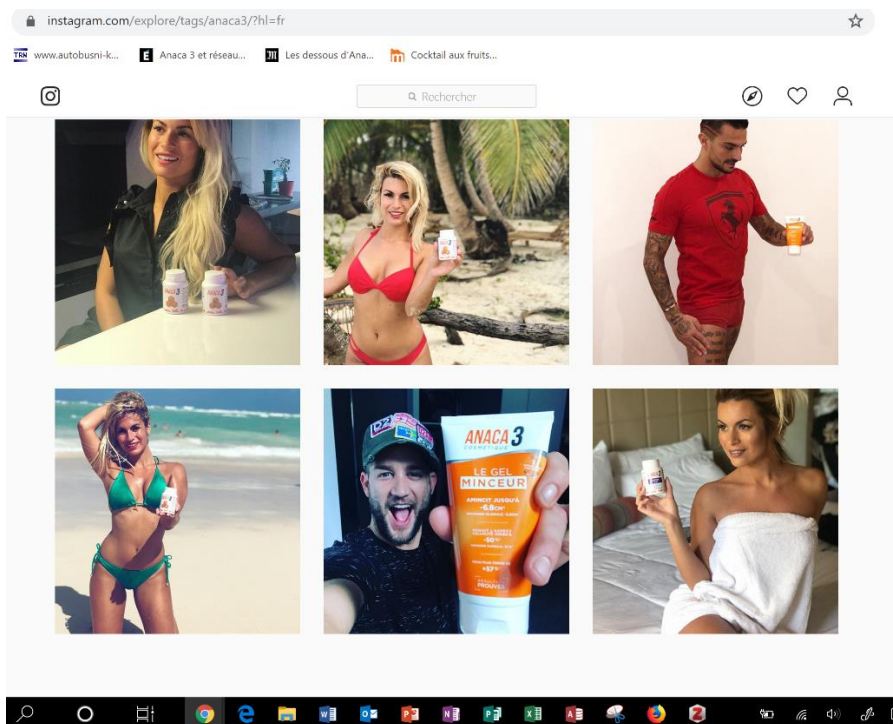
instagram.com/explore/tags/anaca3/?hl=fr

www.autobusni-k... Anaca 3 et réseau... Les dessous d'Ana... Cocktail aux fruits...

Rechercher

ANACA 3
COSMETIQUE
LE GEL
MINCEUR
AMINCIT JUSQU'À
-6,8cm
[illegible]
PROUVÉS